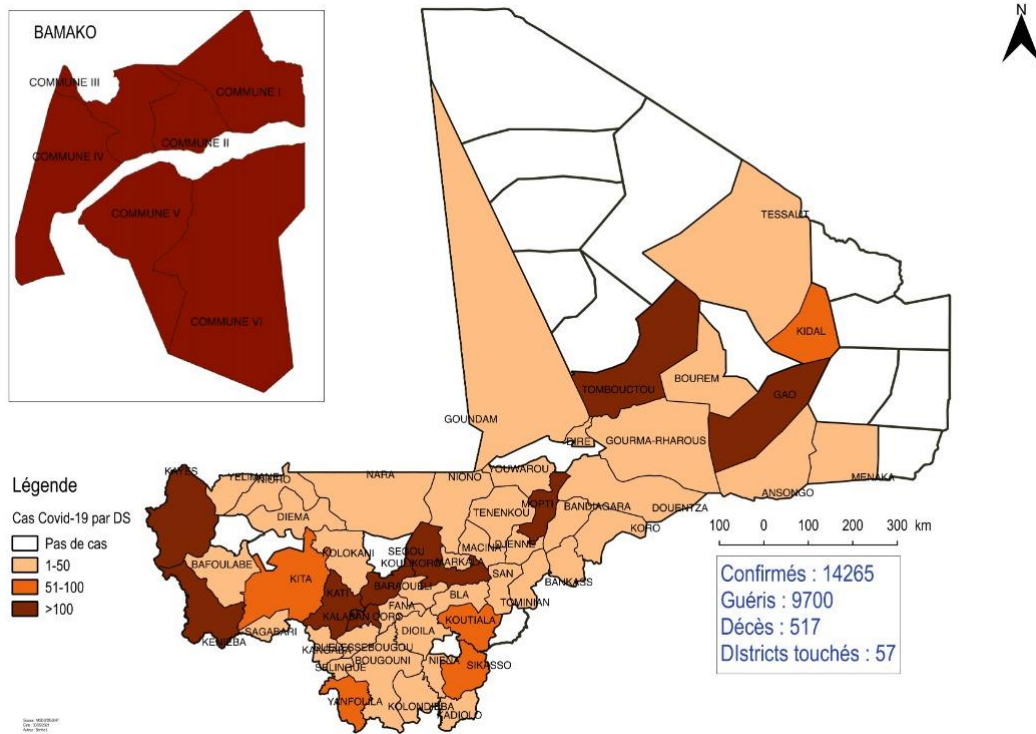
BAMAKO

COMMUNE III
COMMUNE I
COMMUNE II
COMMUNE IV
COMMUNE V
COMMUNE VI

N

TESSALIT
KIDAL
TOMBOUCTOU
BOUREM
GAO
GOUNDAM
DIRE
GOURMA-RHAROUS
MENAKA
ANSONGO
KAYES
YELIMANE
NIORO
NARA
NIONO
YOUWAROU
DIEMA
TENENKOU
MOPTI
BANDIAGARA
DOUENTZA
KORO
SEGOU
MACINA
DJENNE
BAFOULABE
KOLOKANI
KOULIKORO
MARKALA
SAN
BANKASS
KITA
KATI
BAROUELI
TOMINIAN
FANA
BLA
KALABANCORO
DIOILA
KOUTIALA
KENIEBA
SAGABARI
KANGABA
OUELESSEBOUGOU
SELINGUE
BOUGOUNI
NIENA
SIKASSO
YANFOLILA
KOLONDIEBA
KADIOLO

Légende
Cas Covid-19 par DS
Pas de cas
1-50
51-100
>100

100 0 100 200 300 km

Confirmés : 14265
Guéris : 9700
Décès : 517
DIstricts touchés : 57

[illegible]